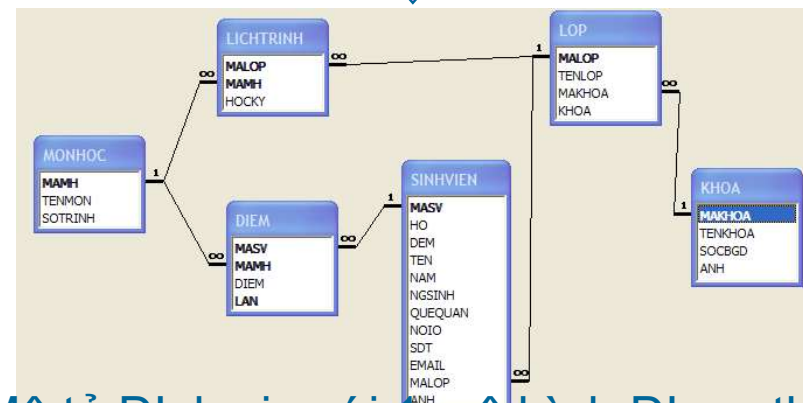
LICHTRINH
MALOP
MAMH
HOCKY

LOP
MALOP
TENLOP
MAKHOA
KHOA

MONHOC
MAMH
TENMON
SOTRINH

SINHVIEN
MASV
HO
DEM
TEN
NAM
NGSINH
QUEQUAN
NOIO
SDT
EMAIL
MALOP
ANH

DIEM
MASV
MAMH
DIEM
LAN

KHOA
MAKHOA
TENKHOA
SOCBGD
ANH

1
∞
∞
1
1
∞
∞
1
1
∞
∞
1

Mô tả Pl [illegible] Ph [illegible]